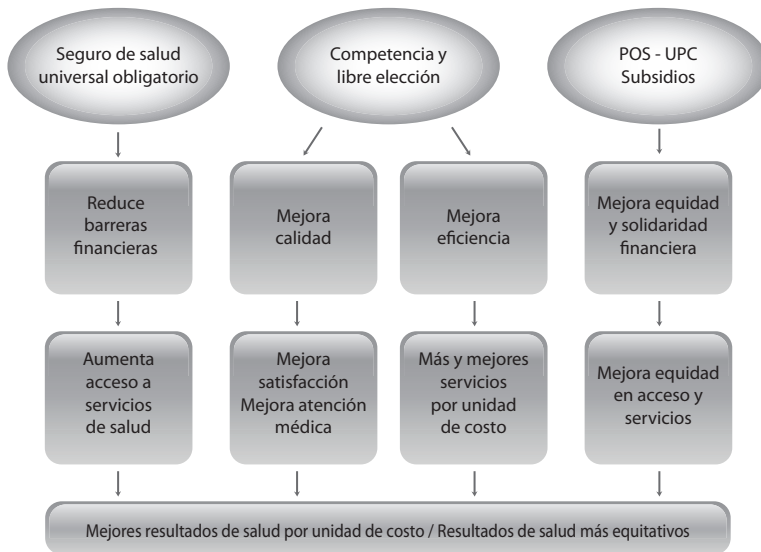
Seguro de salud universal obligatorio

Competencia y libre elección

POS - UPC Subsidios

Reduce barreras financieras

Mejora calidad

Mejora eficiencia

Mejora equidad y solidaridad financiera

Aumenta acceso a servicios de salud

Mejora satisfacción Mejora atención médica

Más y mejores servicios por unidad de costo

Mejora equidad en acceso y servicios

Mejores resultados de salud por unidad de costo / Resultados de salud más equitativos